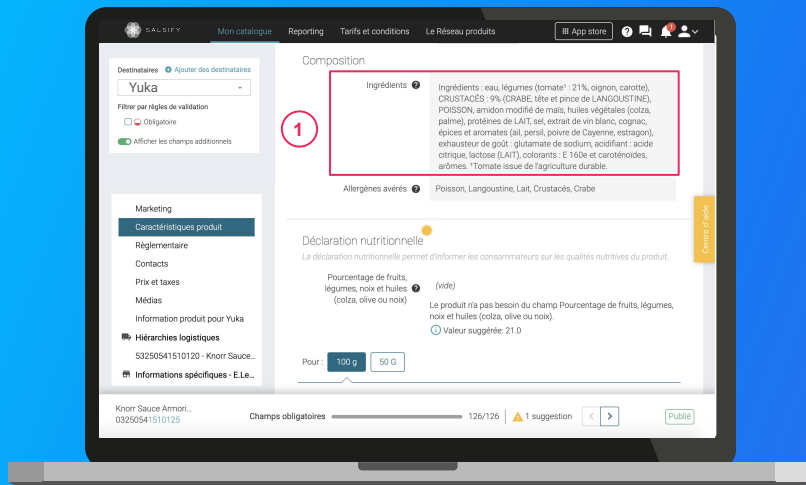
SALSIFY Mon catalogue Reporting Tarifs et conditions Le Réseau produits App store

Destinataires Ajouter des destinataires
Yuka
Filtrer par règles de validation
Obligatoire
Afficher les champs additionnels

Marketing
Caractéristiques produit
Règlementaire
Contacts
Prix et taxes
Médias
Information produit pour Yuka
Hiérarchies logistiques
53250541510120 - Knorr Sauce...
Informations spécifiques - E.Le...

Composition

1

Ingrédients
Ingrédients : eau, légumes (tomate¹ : 21%, oignon, carotte), CRUSTACÉS : 9% (CRABE, tête et pince de LANGOUSTINE), POISSON, amidon modifié de maïs, huiles végétales (colza, palme), protéines de LAIT, sel, extrait de vin blanc, cognac, épices et aromates (ail, persil, poivre de Cayenne, estragon), exhausteur de goût : glutamate de sodium, acidifiant : acide citrique, lactose (LAIT), colorants : E 160e et caroténoïdes, arômes. ¹Tomate issue de l'agriculture durable.

Allergènes avérés
Poisson, Langoustine, Lait, Crustacés, Crabe

Déclaration nutritionnelle
La déclaration nutritionnelle permet d'informer les consommateurs sur les qualités nutritives du produit.

Pourcentage de fruits, légumes, noix et huiles (colza, olive ou noix)
(vide)
Le produit n'a pas besoin du champ Pourcentage de fruits, légumes, noix et huiles (colza, olive ou noix).
Valeur suggérée: 21.0

Pour : 100 g 50 G

Centre d'aide

Knorr Sauce Armori...
03250541510125
Champs obligatoires 126/126 1 suggestion Publié